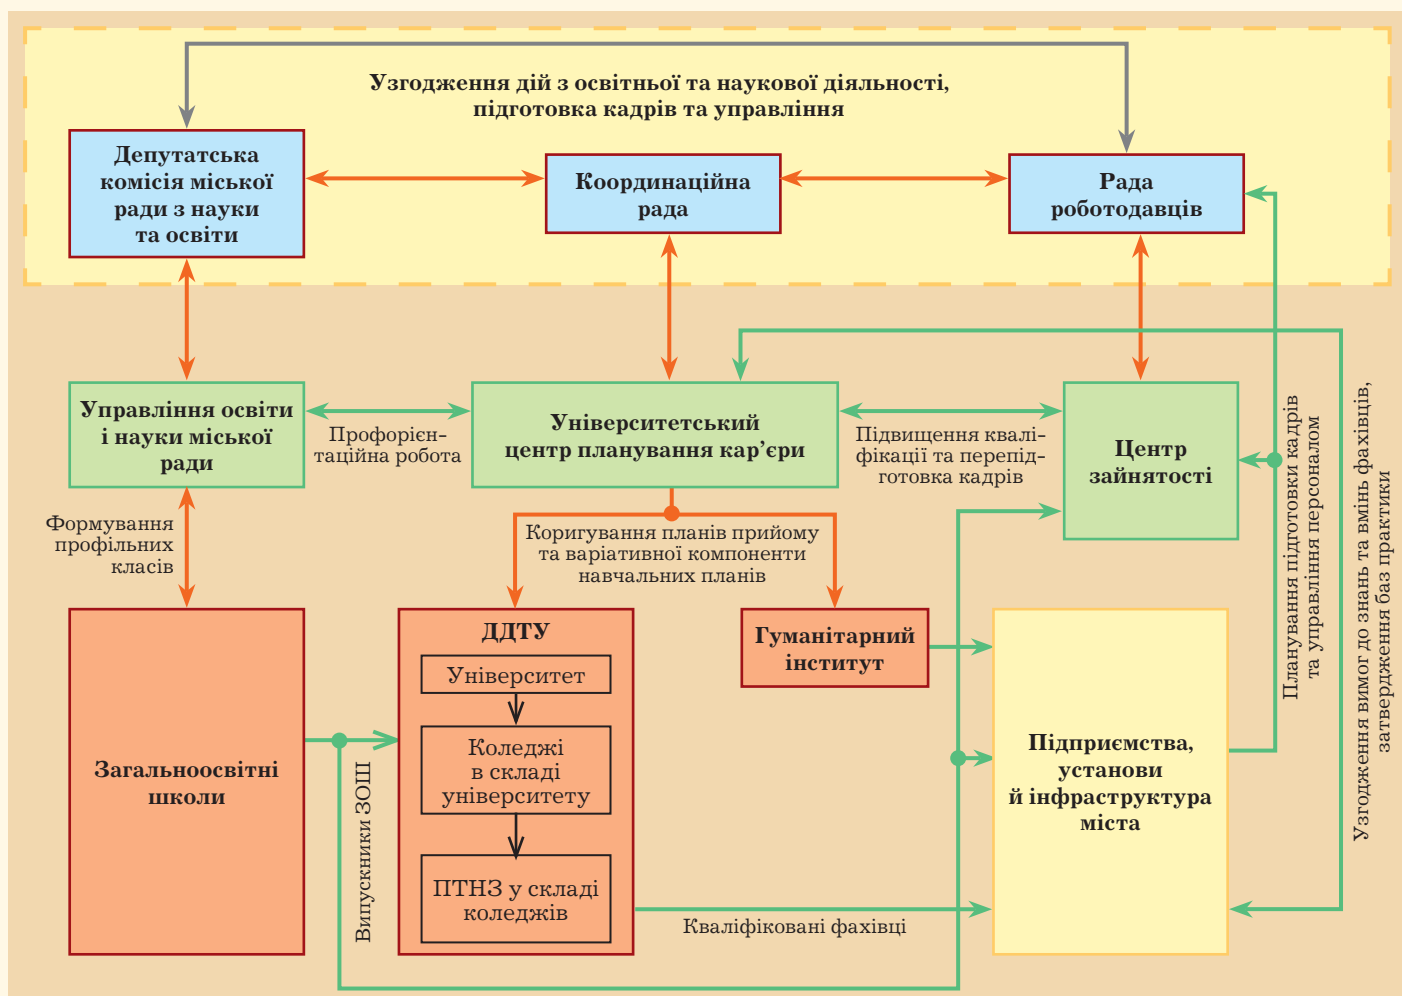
Узгодження дій з освітньої та наукової діяльності, підготовка кадрів та управління

Депутатська комісія міської ради з науки та освіти

Координаційна рада

Рада роботодавців

Управління освіти і науки міської ради

Профорієнтаційна робота

Університетський центр планування кар'єри

Підвищення кваліфікації та перепідготовка кадрів

Центр зайнятості

Формування профільних класів

Коригування планів прийому та варіативної компоненти навчальних планів

Загальноосвітні школи

ДДТУ

Університет

Коледжі в складі університету

ПТНЗ у складі коледжів

Випускники ЗОШ

Гуманітарний інститут

Підприємства, установи й інфраструктура міста

Кваліфіковані фахівці

Планування підготовки кадрів та управління персоналом

Узгодження вимог до знань та вмінь фахівців, затвердження баз практики